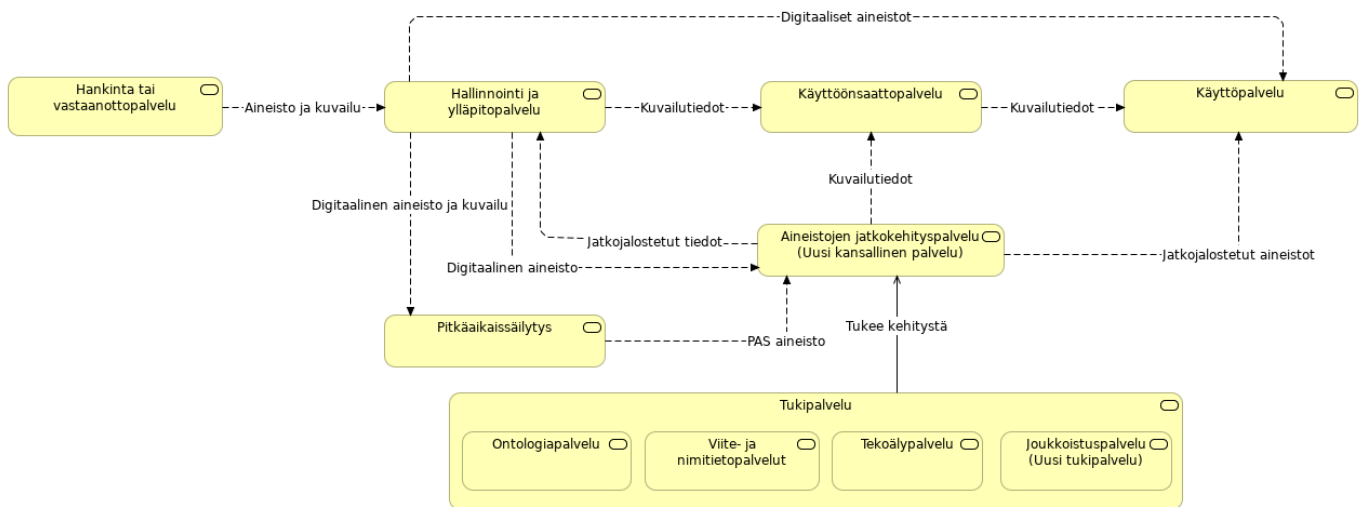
Digitaaliset aineistot

Hankinta tai vastaanottopalvelu

Aineisto ja kuvailu

Hallinnointi ja ylläpitopalvelu

Kuvailutiedot

Käyttöönsaattopalvelu

Kuvailutiedot

Käyttöpalvelu

Kuvailutiedot

Digitaalinen aineisto ja kuvailu

Jatkojalostetut tiedot

Aineistojen jatkokehityspalvelu (Uusi kansallinen palvelu)

Jatkojalostetut aineistot

Digitaalinen aineisto

Pitkäaikaissäilytys

PAS aineisto

Tukee kehitystä

Tukipalvelu

Ontologiapalvelu

Viite- ja nimitietopalvelut

Tekoälypalvelu

Joukkoistuspalvelu (Uusi tukipalvelu)